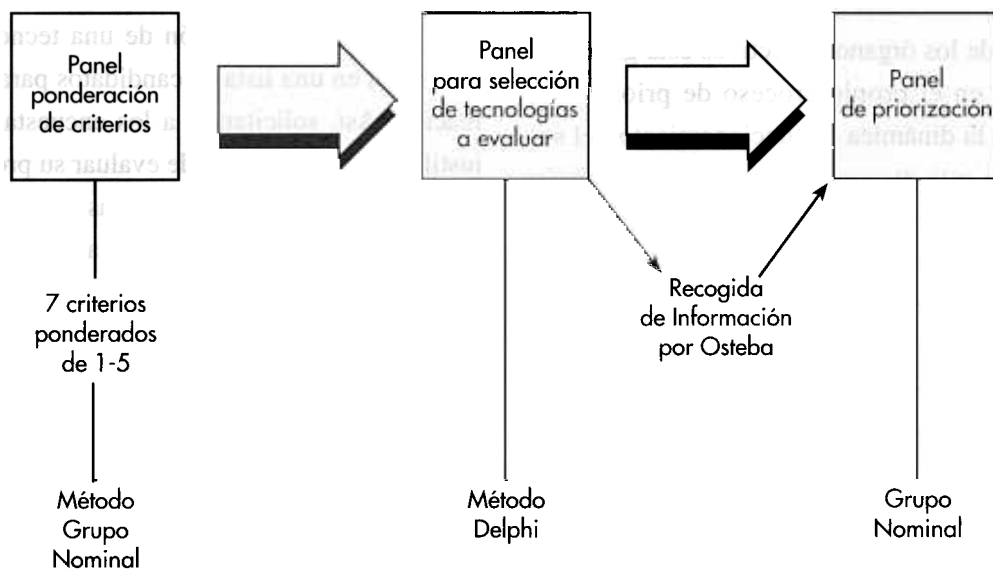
Panel ponderación de criterios

Panel para selección de tecnologías a evaluar

Panel de priorización

7 criterios ponderados de 1-5

Recogida de Información por Osteba

Método Grupo Nominal

Método Delphi

Grupo Nominal